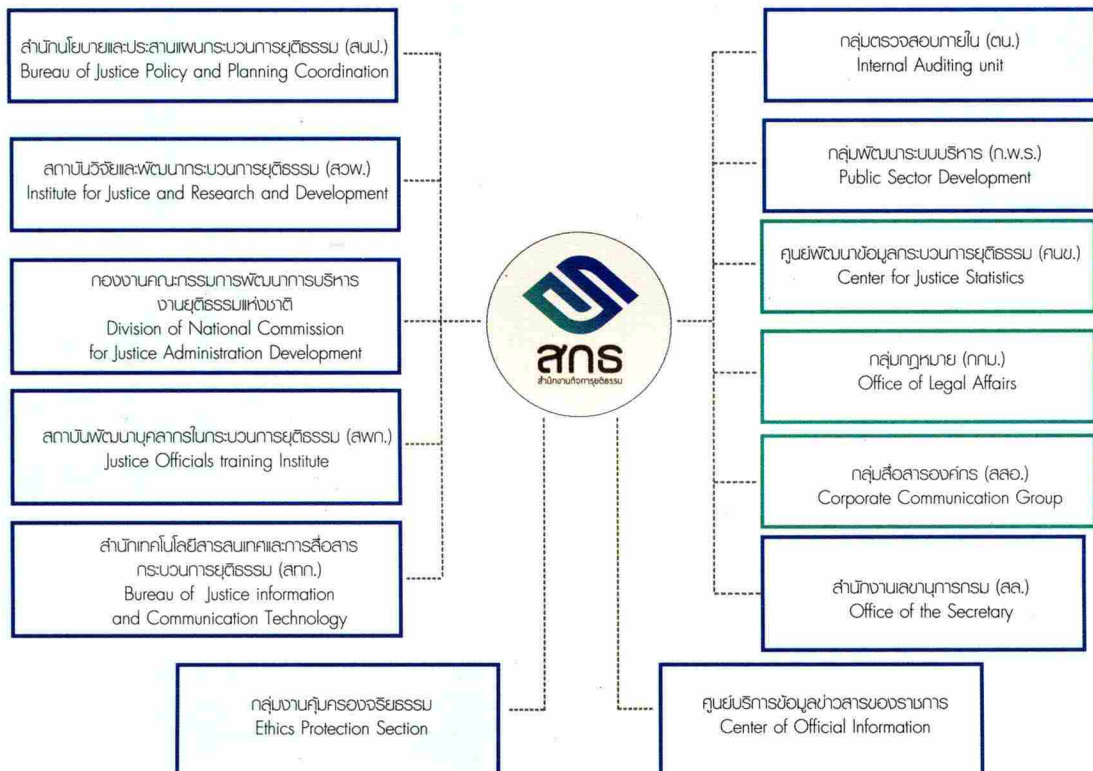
สำนักนโยบายและประสานแผนกระบวนการยุติธรรม (สนป.)
Bureau of Justice Policy and Planning Coordination

สถาบันวิจัยและพัฒนากระบวนการยุติธรรม (สวพ.)
Institute for Justice and Research and Development

กองงานคณะกรรมการพัฒนาการบริหารงานยุติธรรมแห่งชาติ
Division of National Commission for Justice Administration Development

สถาบันพัฒนาบุคลากรในกระบวนการยุติธรรม (สพท.)
Justice Officials training Institute

สำนักเทคโนโลยีสารสนเทศและการสื่อสารกระบวนการยุติธรรม (สทก.)
Bureau of Justice information and Communication Technology

กลุ่มตรวจสอบภายใน (ตน.)
Internal Auditing unit

กลุ่มพัฒนาระบบบริหาร (ก.พ.ร.)
Public Sector Development

ศูนย์พัฒนาข้อมูลกระบวนการยุติธรรม (ศนข.)
Center for Justice Statistics

กลุ่มกฎหมาย (กกม.)
Office of Legal Affairs

กลุ่มสื่อสารองค์กร (สลอ.)
Corporate Communication Group

สำนักงานเลขานุการกรม (สล.)
Office of the Secretary

สกธ
สำนักงานกิจการยุติธรรม

กลุ่มงานคุ้มครองจริยธรรม
Ethics Protection Section

ศูนย์บริการข้อมูลข่าวสารของราชการ
Center of Official Information